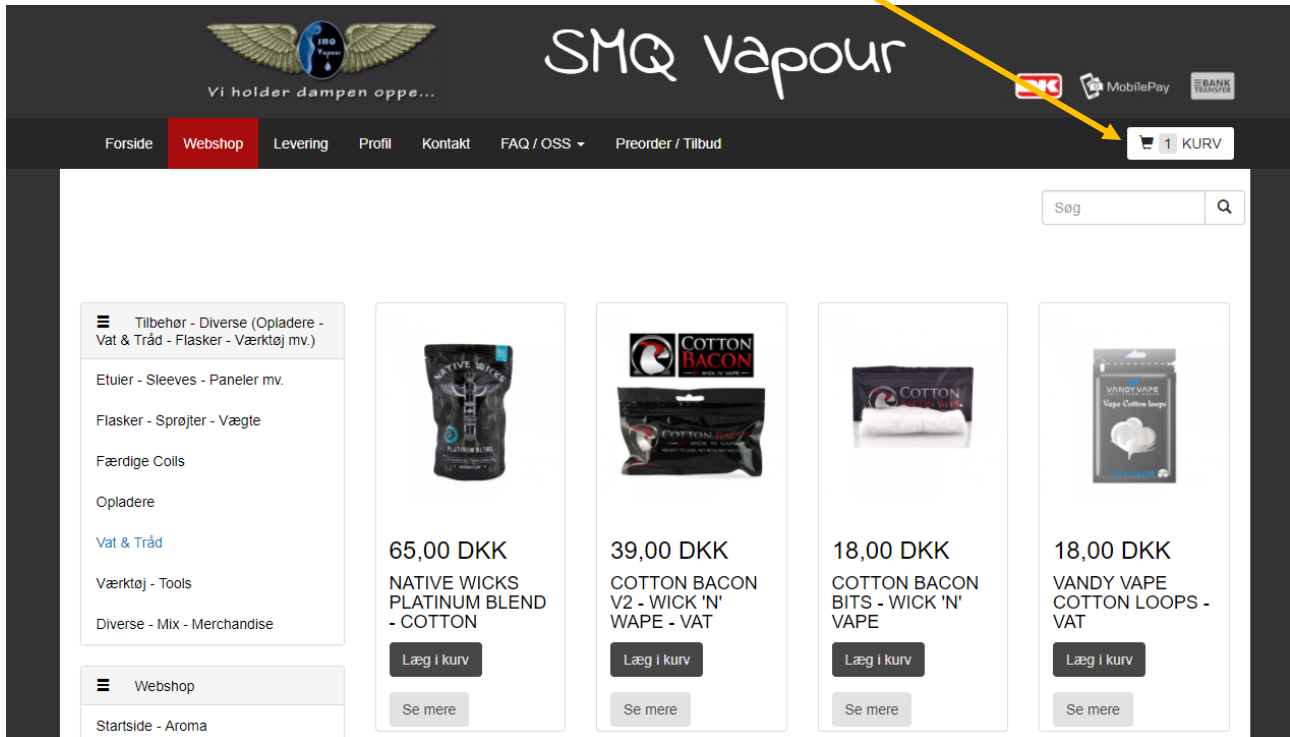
SMQ Vapour

Vi holder dampen oppe...

SMQ Vapour

MobilePay

BANK TRANSFER

Forside
Webshop
Levering
Profil
Kontakt
FAQ / OSS
Preorder / Tilbud

1 KURV

Søg

Tilbehør - Diverse (Opladere - Vat & Tråd - Flasker - Værktøj mv.)

Etuier - Sleeves - Paneler mv.

Flasker - Sprøjter - Vægte

Færdige Coils

Opladere

Vat & Tråd

Værktøj - Tools

Diverse - Mix - Merchandise

Webshop

Startside - Aroma

NATIVE WICKS

PLATINUM BLEND

65,00 DKK

NATIVE WICKS PLATINUM BLEND - COTTON

Læg i kurv

Se mere

COTTON BACON

WICK 'N' VAPE

39,00 DKK

COTTON BACON V2 - WICK 'N' WAPE - VAT

Læg i kurv

Se mere

COTTON BACON BITS

18,00 DKK

COTTON BACON BITS - WICK 'N' VAPE

Læg i kurv

Se mere

VANDY VAPE

Vape Cotton loops

18,00 DKK

VANDY VAPE COTTON LOOPS - VAT

Læg i kurv

Se mere